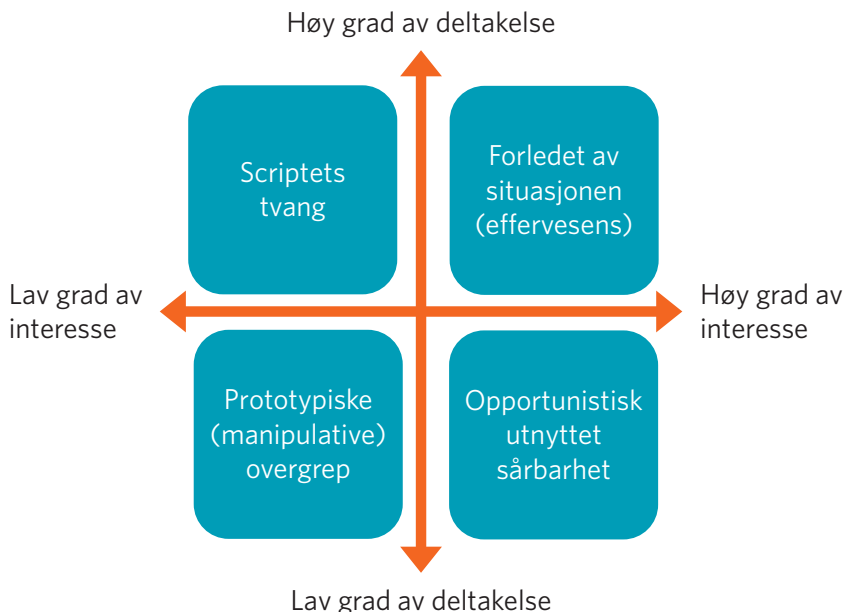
Høy grad av deltakelse

Scriptets tvang

Forledet av situasjonen (effervesens)

Lav grad av interesse

Høy grad av interesse

Prototypiske (manipulative) overgrep

Opportunistisk utnyttet sårbarhet

Lav grad av deltakelse